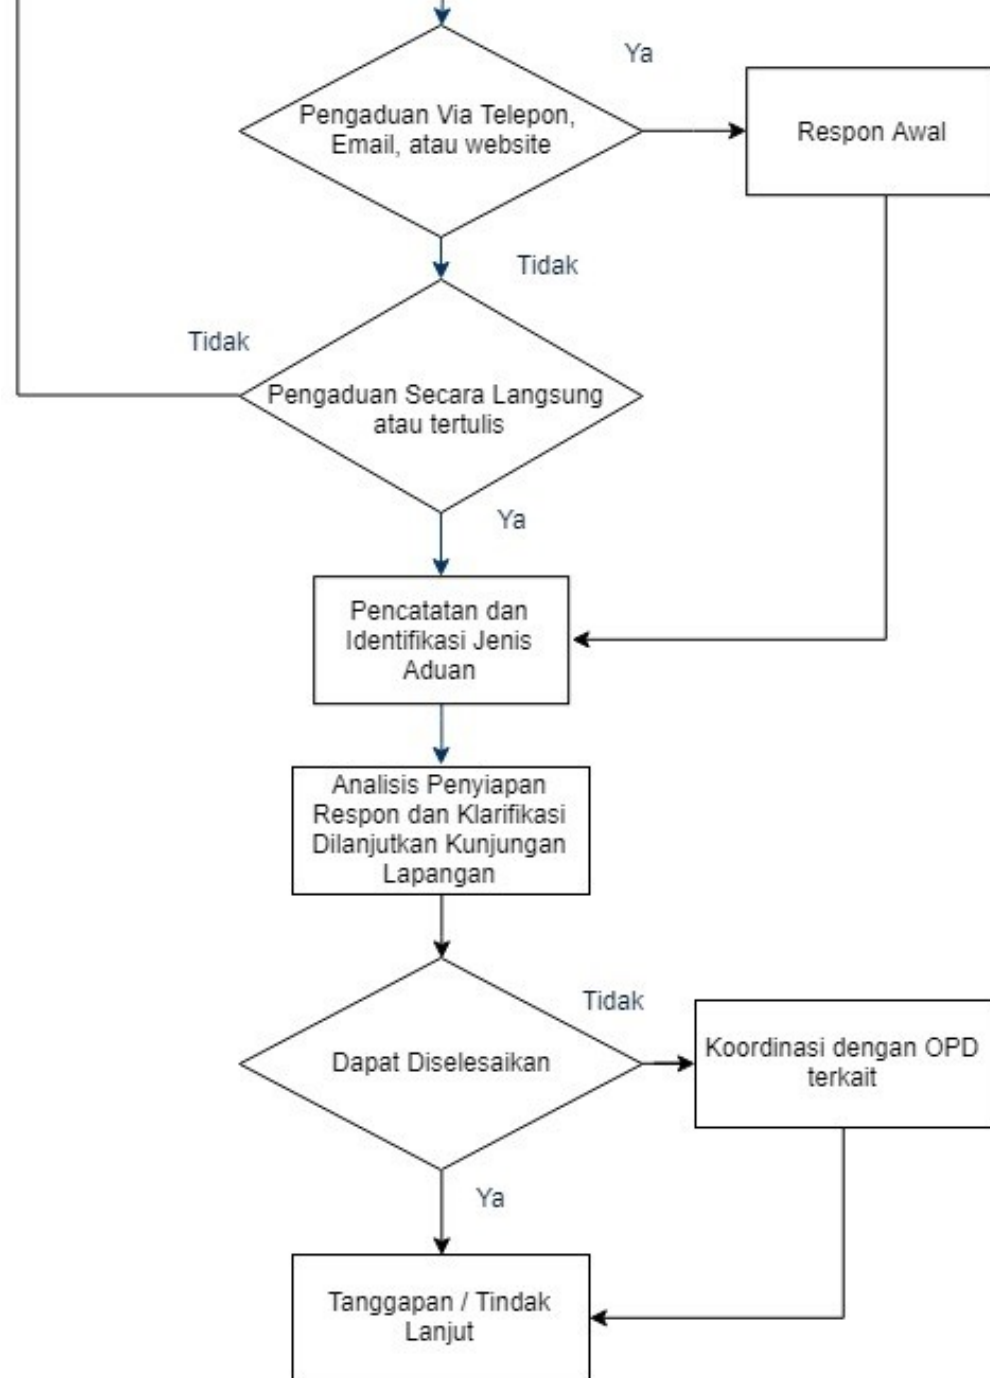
Ya

Pengaduan Via Telepon, Email, atau website

Respon Awal

Tidak

Tidak

Pengaduan Secara Langsung atau tertulis

Ya

Pencatatan dan Identifikasi Jenis Aduan

Analisis Penyiapan Respon dan Klarifikasi Dilanjutkan Kunjungan Lapangan

Tidak

Dapat Diselesaikan

Koordinasi dengan OPD terkait

Ya

Tanggapan / Tindak Lanjut